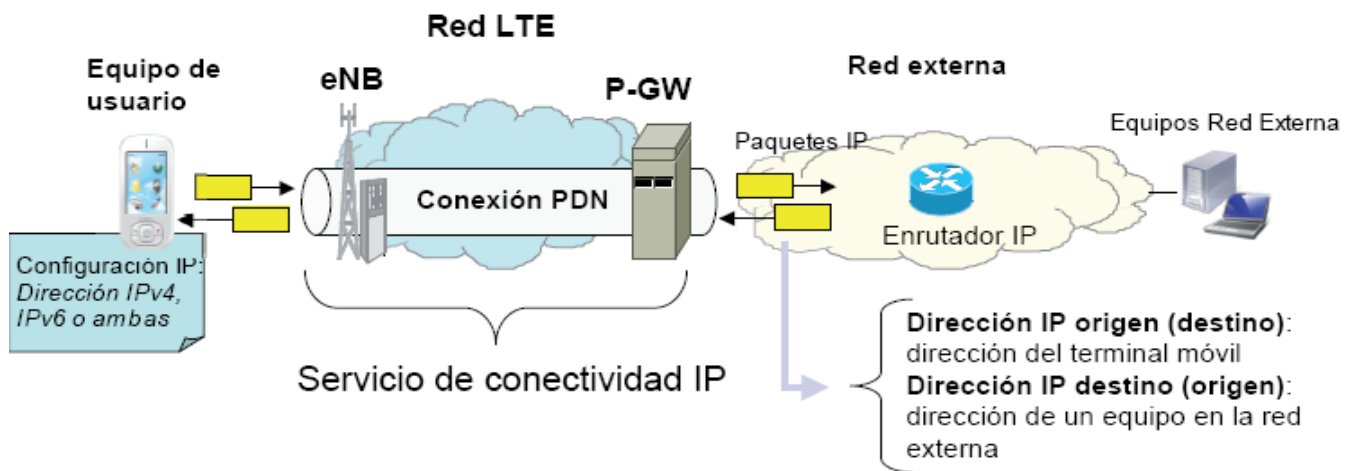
Red LTE

Equipo de usuario

eNB

P-GW

Red externa

Paquetes IP

Equipos Red Externa

Conexión PDN

Enrutador IP

Configuración IP: *Dirección IPv4, IPv6 o ambas*

Servicio de conectividad IP

**Dirección IP origen (destino)**: dirección del terminal móvil
**Dirección IP destino (origen)**: dirección de un equipo en la red externa